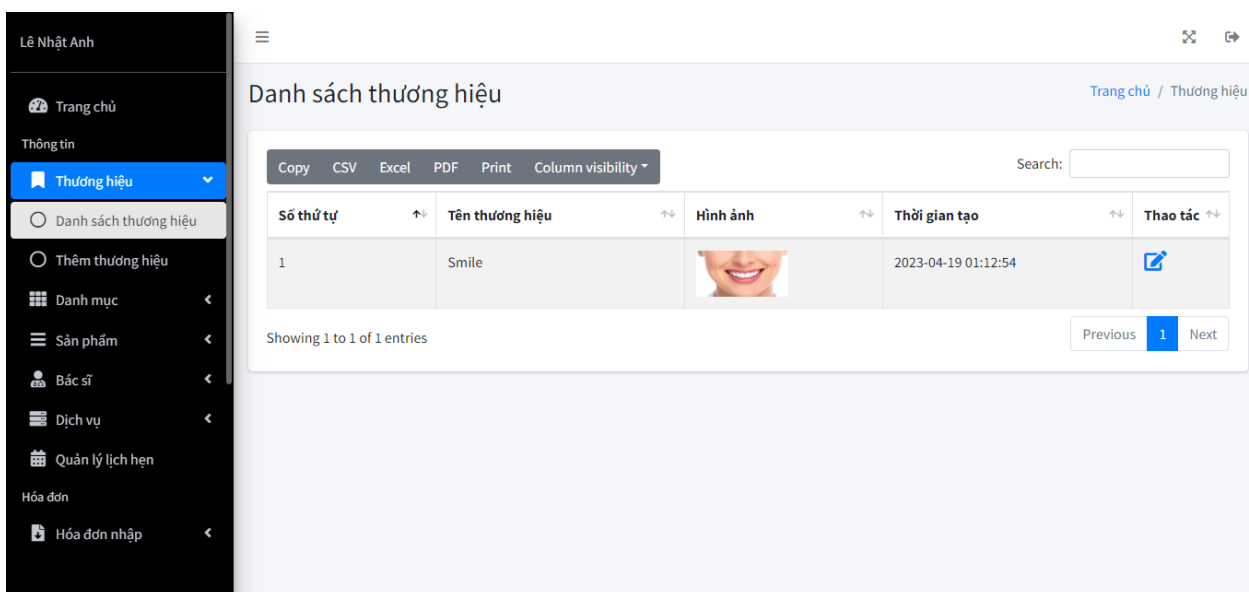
Lê Nhật Anh

Trang chủ

Thông tin

Thương hiệu

Danh sách thương hiệu

Thêm thương hiệu

Danh mục

Sản phẩm

Bác sĩ

Dịch vụ

Quản lý lịch hẹn

Hóa đơn

Hóa đơn nhập

Danh sách thương hiệu

Trang chủ / Thương hiệu

Copy CSV Excel PDF Print Column visibility

Search:

| Số thứ tự | Tên thương hiệu | Hình ảnh | Thời gian tạo | Thao tác |
|---|---|---|---|---|
| 1 | Smile | | 2023-04-19 01:12:54 | |

Showing 1 to 1 of 1 entries

Previous 1 Next